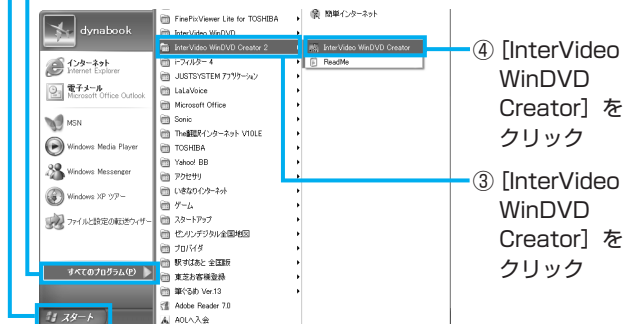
dynabook

インターネット
Internet Explorer

電子メール
Microsoft Office Outlook

MSN

Windows Media Player

Windows Messenger

Windows XP ツアー

ファイルと設定の転送ウィザード

すべてのプログラム(P)

スタート

FinePixViewer Lite for TOSHIBA
InterVideo WinDVD
InterVideo WinDVD Creator 2
i-フィルター 4
JUSTSYSTEM アプリケーション
LaLaVoice
Microsoft Office
Sonic
The翻訳インターネット V10LE
TOSHIBA
Yahoo! BB
アクセサリ
いきなりインターネット
ゲーム
スタートアップ
ゼンリンデジタル全国地図
プロバイダ
駅すぱあと 全国版
東芝お客様登録
筆ぐるめ Ver.13
Adobe Reader 7.0
AOLへ入会

簡単インターネット

InterVideo WinDVD Creator
ReadMe

④ [InterVideo WinDVD Creator] をクリック

③ [InterVideo WinDVD Creator] をクリック